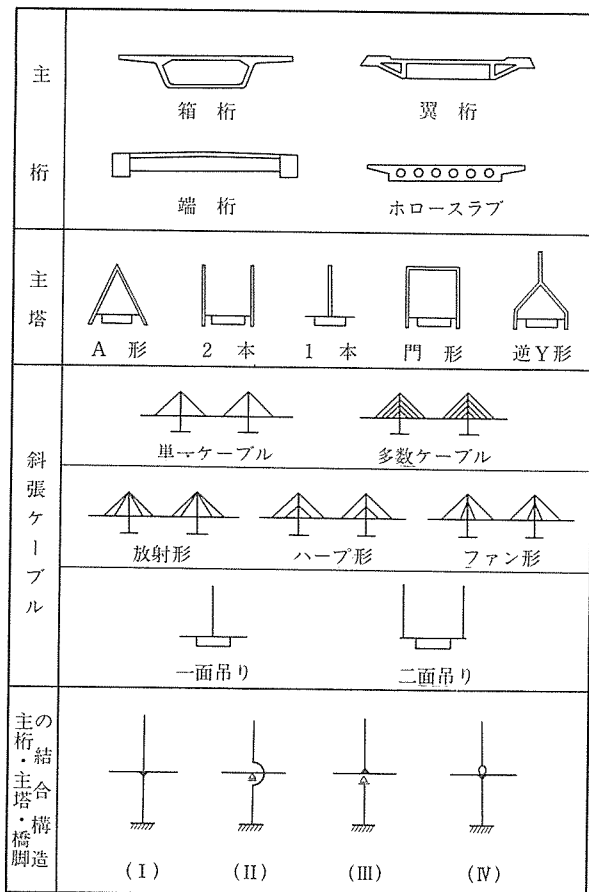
| 主桁 | 箱 桁　翼 桁　端 桁　ホロースラブ |
|---|---|
| 主塔 | A 形　2 本　1 本　門 形　逆Y形 |
| 斜張ケーブル | 単一ケーブル　多数ケーブル |
| | 放射形　ハープ形　ファン形 |
| | 一面吊り　二面吊り |
| 主桁・主塔・橋脚の結合構造 | (I)　(II)　(III)　(IV) |